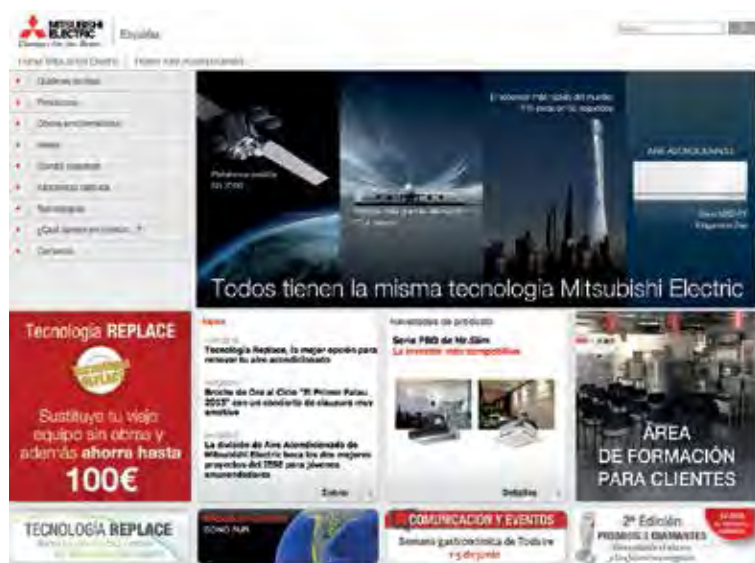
MITSUBISHI ELECTRIC
Changes for the Better
España

Home Mitsubishi Electric | Home Aire Acondicionado

Quiénes somos
Productos
Obras emblemáticas
Ideas
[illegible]
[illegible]
Tecnología
¿Qué quiere encontrar...?
Contacto

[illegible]
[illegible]
El ascensor más rápido del mundo
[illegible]
AIRE ACONDICIONADO
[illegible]

Todos tienen la misma tecnología Mitsubishi Electric

Tecnología REPLACE
Sustituye tu viejo equipo sin obra y además ahorra hasta 100€

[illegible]
Tecnología Replace, la mejor opción para renovar tu aire acondicionado
Broche de Oro al Ciclo "El Primer Relau 2013" con un concierto de clausura muy emotivo
La división de Aire Acondicionado de Mitsubishi Electric busca los dos mejores proyectos del TFSE para jóvenes emprendedores
Leer +

Novedades de producto
Serie PBG de Mr.Slim
La inverter más competitiva
Detalles

ÁREA DE FORMACIÓN PARA CLIENTES

TECNOLOGÍA REPLACE
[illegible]

COMUNICACIÓN Y EVENTOS
Semana gastronómica de Todo ire
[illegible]

2ª Edición
PREMIOS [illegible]
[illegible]